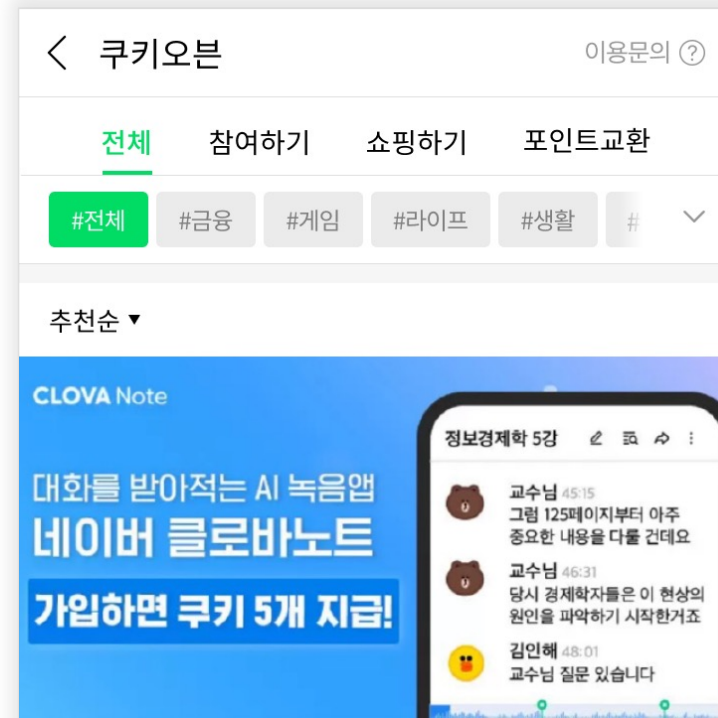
쿠키오븐

이용문의 ?

전체 참여하기 쇼핑하기 포인트교환

#전체 #금융 #게임 #라이프 #생활 #

추천순 ▾

CLOVA Note

대화를 받아적는 AI 녹음앱
네이버 클로바노트
가입하면 쿠키 5개 지급!

정보경제학 5강

교수님 45:15
그럼 125페이지부터 아주 중요한 내용을 다룰 건데요

교수님 46:31
당시 경제학자들은 이 현상의 원인을 파악하기 시작한거죠

김인해 48:01
교수님 질문 있습니다